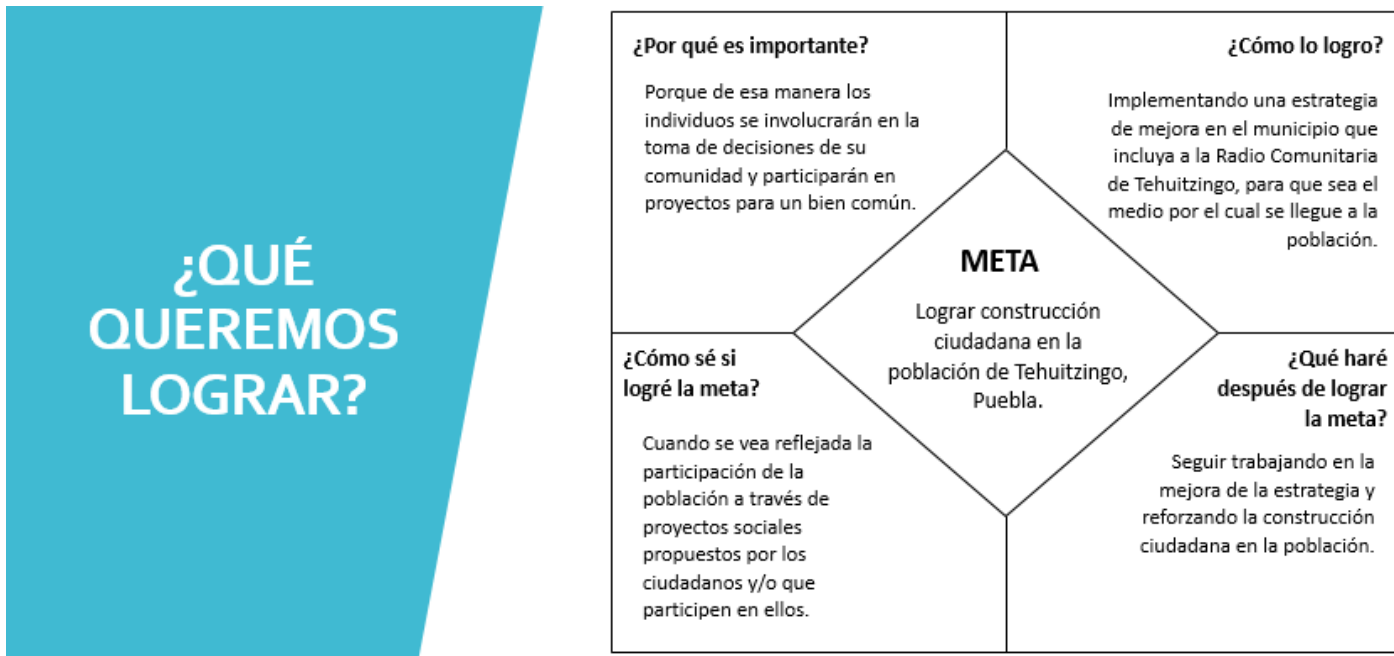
¿QUÉ QUEREMOS LOGRAR?

¿Por qué es importante?

Porque de esa manera los individuos se involucrarán en la toma de decisiones de su comunidad y participarán en proyectos para un bien común.

¿Cómo lo logro?

Implementando una estrategia de mejora en el municipio que incluya a la Radio Comunitaria de Tehuitzingo, para que sea el medio por el cual se llegue a la población.

META

Lograr construcción ciudadana en la población de Tehuitzingo, Puebla.

¿Cómo sé si logré la meta?

Cuando se vea reflejada la participación de la población a través de proyectos sociales propuestos por los ciudadanos y/o que participen en ellos.

¿Qué haré después de lograr la meta?

Seguir trabajando en la mejora de la estrategia y reforzando la construcción ciudadana en la población.